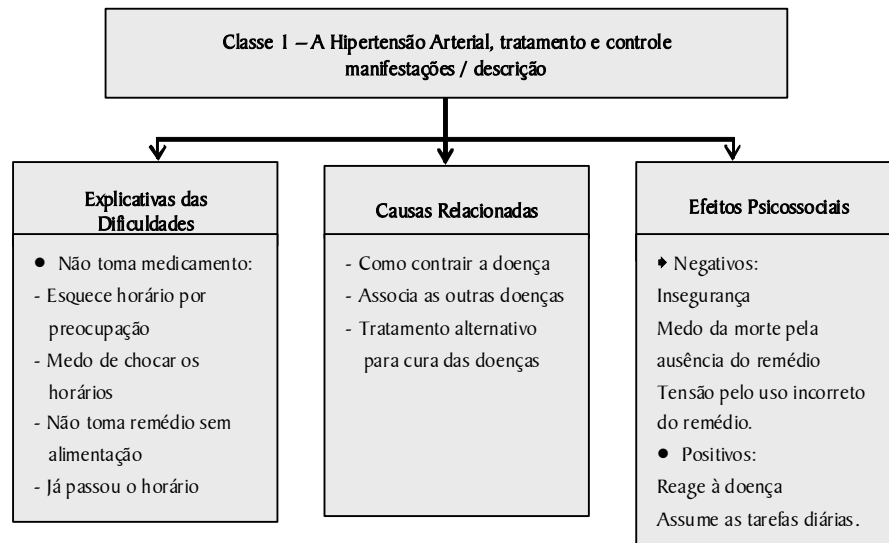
Classe 1 – A Hipertensão Arterial, tratamento e controle manifestações / descrição

Explicativas das Dificuldades

- Não toma medicamento:
- Esquece horário por preocupação
- Medo de chocar os horários
- Não toma remédio sem alimentação
- Já passou o horário

Causas Relacionadas

- Como contrair a doença
- Associa as outras doenças
- Tratamento alternativo para cura das doenças

Efeitos Psicossociais

- Negativos:
Insegurança
Medo da morte pela ausência do remédio
Tensão pelo uso incorreto do remédio.
- Positivos:
Reage à doença
Assume as tarefas diárias.